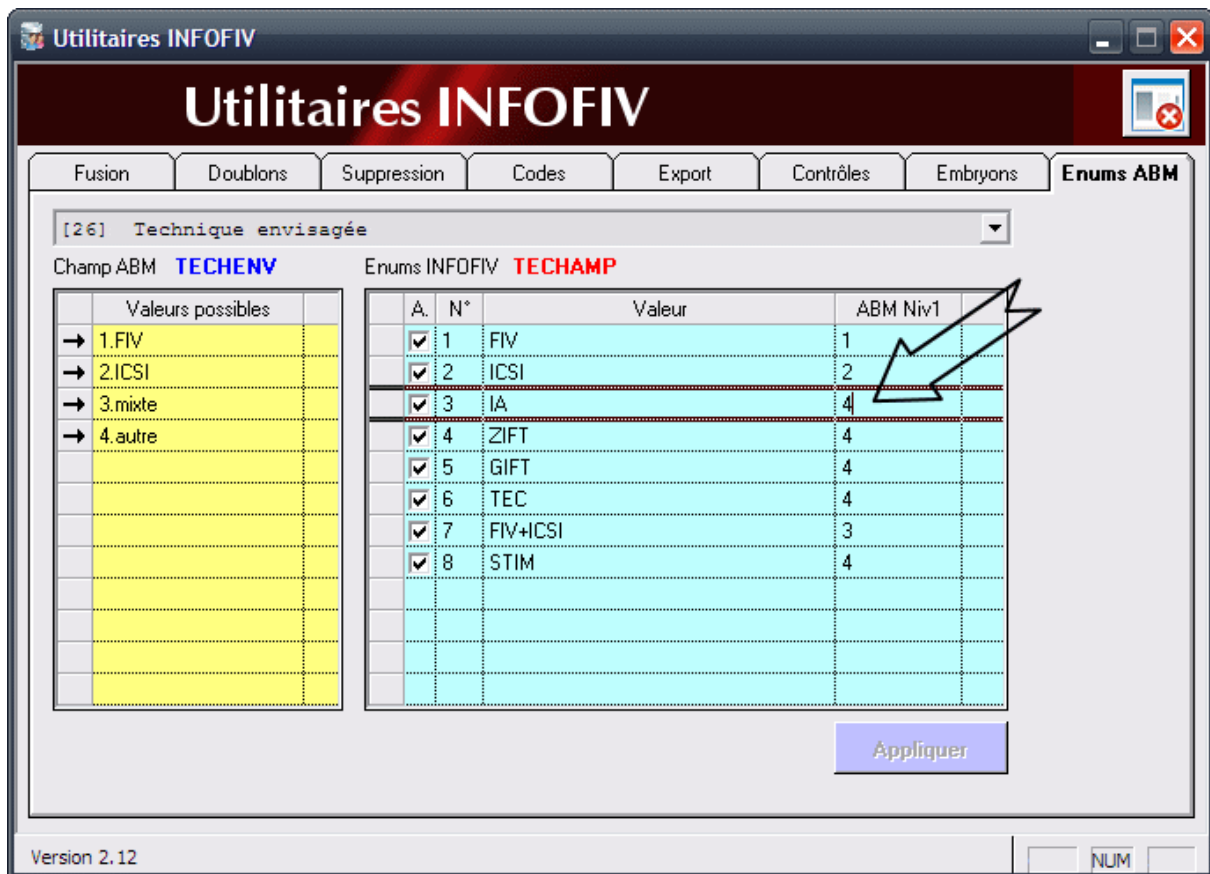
Utilitaires INFOFIV

Utilitaires INFOFIV

Fusion | Doublons | Suppression | Codes | Export | Contrôles | Embryons | Enums ABM

[26] Technique envisagée

Champ ABM TECHENV

Enums INFOFIV TECHAMP

| Valeurs possibles |
|---|
| 1.FIV |
| 2.ICSI |
| 3.mixte |
| 4.autre |

| A. | N° | Valeur | ABM Niv1 |
|---|---|---|---|
| ☑ | 1 | FIV | 1 |
| ☑ | 2 | ICSI | 2 |
| ☑ | 3 | IA | 4 |
| ☑ | 4 | ZIFT | 4 |
| ☑ | 5 | GIFT | 4 |
| ☑ | 6 | TEC | 4 |
| ☑ | 7 | FIV+ICSI | 3 |
| ☑ | 8 | STIM | 4 |

Appliquer

Version 2.12

NUM